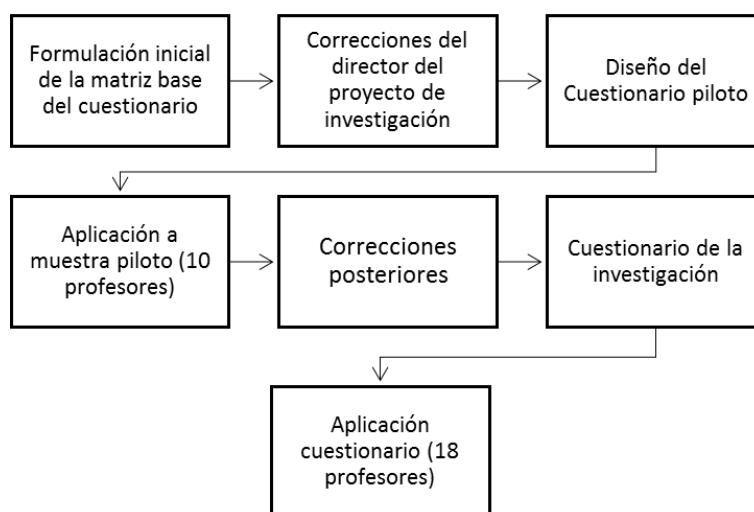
Formulación inicial de la matriz base del cuestionario

Correcciones del director del proyecto de investigación

Diseño del Cuestionario piloto

Aplicación a muestra piloto (10 profesores)

Correcciones posteriores

Cuestionario de la investigación

Aplicación cuestionario (18 profesores)